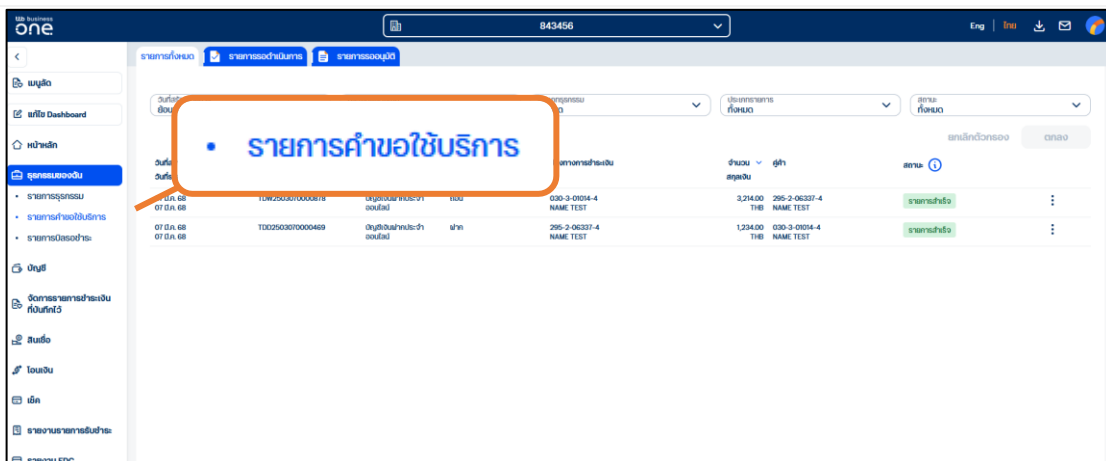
ttb business
one

843456

Eng | ไทย

<

เมนูลัด

แก้ไข Dashboard

หน้าหลัก

ธุรกรรมของฉัน

• รายการธุรกรรม

• รายการคำขอใช้บริการ

• รายการบิลรอชำระ

บัญชี

จัดการรายการชำระเงินที่บันทึกไว้

สินเชื่อ

โอนเงิน

เช็ค

รายงานรายการรับชำระ

รายงาน EDC

รายการทั้งหมด | รายการรอดำเนินการ | รายการรออนุมัติ

วันที่สร้าง
ย้อนหลัง

ประเภทธุรกรรม
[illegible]

ประเภทรายการ
ทั้งหมด

สถานะ
ทั้งหมด

• รายการคำขอใช้บริการ

ยกเลิกตัวกรอง | ตกลง

| วันที่ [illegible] วันที่ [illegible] | | | | ช่องทางการชำระเงิน | จำนวน สกุลเงิน | คู่ค้า | สถานะ |
|---|---|---|---|---|---|---|---|
| 07 มี.ค. 68 07 มี.ค. 68 | TDW2503070000878 | บัญชีเงินฝากประจำออนไลน์ | ถอน | 030-3-01014-4 NAME TEST | 3,214.00 THB | 295-2-06337-4 NAME TEST | รายการสำเร็จ |
| 07 มี.ค. 68 07 มี.ค. 68 | TDD2503070000469 | บัญชีเงินฝากประจำออนไลน์ | ฝาก | 295-2-06337-4 NAME TEST | 1,234.00 THB | 030-3-01014-4 NAME TEST | รายการสำเร็จ |